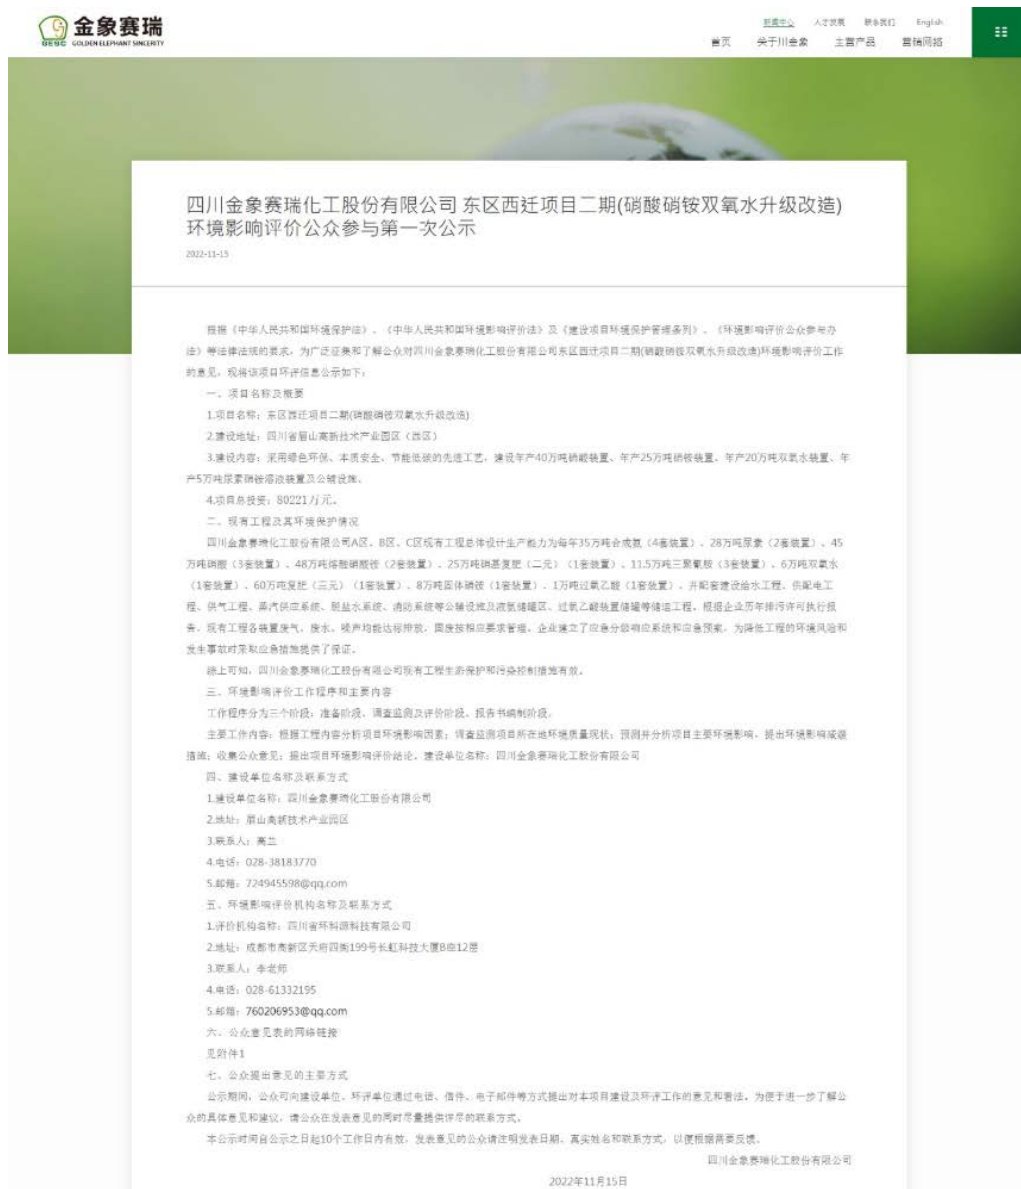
金象赛瑞
GESC GOLDEN ELEPHANT SINCERITY

新闻中心 人才发展 联系我们 English
首页 关于川金象 主营产品 营销网络

四川金象赛瑞化工股份有限公司 东区西迁项目二期(硝酸硝铵双氧水升级改造)环境影响评价公众参与第一次公示

2022-11-15

根据《中华人民共和国环境保护法》、《中华人民共和国环境影响评价法》及《建设项目环境保护管理条例》、《环境影响评价公众参与办法》等法律法规的要求，为广泛征集和了解公众对四川金象赛瑞化工股份有限公司东区西迁项目二期(硝酸硝铵双氧水升级改造)环境影响评价工作的意见，现将该项目环评信息公示如下：

一、项目名称及概要

1.项目名称：东区西迁项目二期(硝酸硝铵双氧水升级改造)

2.建设地址：四川省眉山高新技术产业园区（西区）

3.建设内容：采用绿色环保、本质安全、节能低碳的先进工艺，建设年产40万吨硝酸装置、年产25万吨硝铵装置、年产20万吨双氧水装置、年产5万吨尿素硝铵溶液装置及公辅设施。

4.项目总投资：80221万元。

二、现有工程及其环境保护情况

四川金象赛瑞化工股份有限公司A区、B区、C区现有工程总体设计生产能力为每年35万吨合成氨（4套装置）、28万吨尿素（2套装置）、45万吨硝酸（3套装置）、48万吨硝酸铵（2套装置）、25万吨硝基复肥（二元）（1套装置）、11.5万吨三聚氰胺（3套装置）、6万吨双氧水（1套装置）、60万吨复肥（三元）（1套装置）、8万吨固体硝铵（1套装置）、1万吨过氧乙酸（1套装置），并配套建设给水工程、供配电工程、供气工程、蒸汽供应系统、脱盐水系统、消防系统等公辅设施及液氨储罐区、过氧乙酸装置储罐等储运工程。根据企业历年排污许可执行报告，现有工程各装置废气、废水、噪声均能达标排放，固废按相应要求管理。企业建立了应急分级响应系统和应急预案，为降低工程的环境风险和发生事故时采取应急措施提供了保证。

综上可知，四川金象赛瑞化工股份有限公司现有工程生态保护和污染控制措施有效。

三、环境影响评价工作程序和主要内容

工作程序分为三个阶段：准备阶段、调查监测及评价阶段、报告书编制阶段。

主要工作内容：根据工程内容分析项目环境影响因素；调查监测项目所在地环境质量现状；预测并分析项目主要环境影响，提出环境影响减缓措施；收集公众意见；提出项目环境影响评价结论。建设单位名称：四川金象赛瑞化工股份有限公司

四、建设单位名称及联系方式

1.建设单位名称：四川金象赛瑞化工股份有限公司

2.地址：眉山高新技术产业园区

3.联系人：高兰

4.电话：028-38183770

5.邮箱：724945598@qq.com

五、环境影响评价机构名称及联系方式

1.评价机构名称：四川省环科源科技有限公司

2.地址：成都市高新区天府四街199号长虹科技大厦B座12层

3.联系人：李老师

4.电话：028-61332195

5.邮箱：760206953@qq.com

六、公众意见表的网络链接

见附件1

七、公众提出意见的主要方式

公示期间，公众可向建设单位、环评单位通过电话、信件、电子邮件等方式提出对本项目建设及环评工作的意见和看法。为便于进一步了解公众的具体意见和建议，请公众在发表意见的同时尽量提供详尽的联系方式。

本公示时间自公示之日起10个工作日内有效，发表意见的公众请注明发表日期、真实姓名和联系方式，以便根据需要反馈。

四川金象赛瑞化工股份有限公司

2022年11月15日